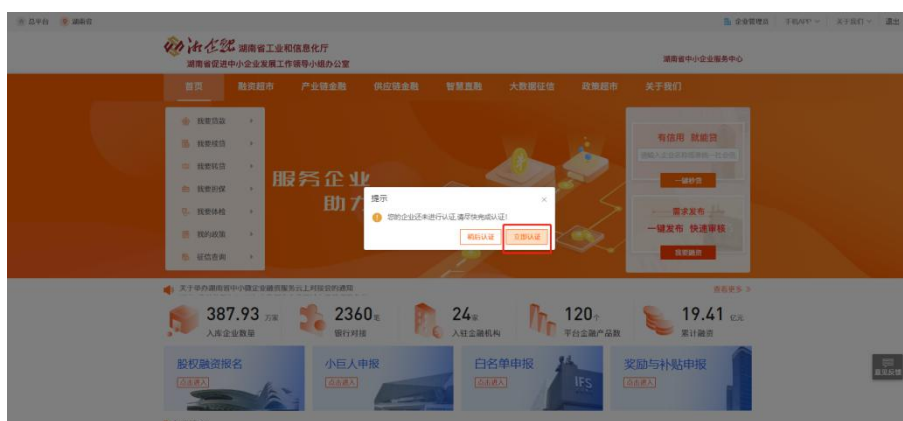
总平台 湖南省

企业管理员 手机APP 关于我们 退出

湘企融 湖南省工业和信息化厅
湖南省促进中小企业发展工作领导小组办公室

湖南省中小企业服务中心

首页 融资超市 产业链金融 供应链金融 智慧直融 大数据征信 政策超市 关于我们

我要贷款
我要续贷
我要转贷
我要担保
我要体检
我的政策
征信查询

服务企业
助力

有信用 就能贷

一键秒贷

需求发布
一键发布 快速审核

我要融资

提示
您的企业还未进行认证,请尽快完成认证!
稍后认证 立即认证

关于举办湖南省中小微企业融资服务云上对接会的通知

查看更多 >>

387.93 万家
入库企业数量

2360 家
银行对接

24 家
入驻金融机构

120 个
平台金融产品数

19.41 亿元
累计融资

股权融资报名
点击进入

小巨人申报
点击进入

白名单申报
点击进入

奖励与补贴申报
点击进入

IFS

意见反馈